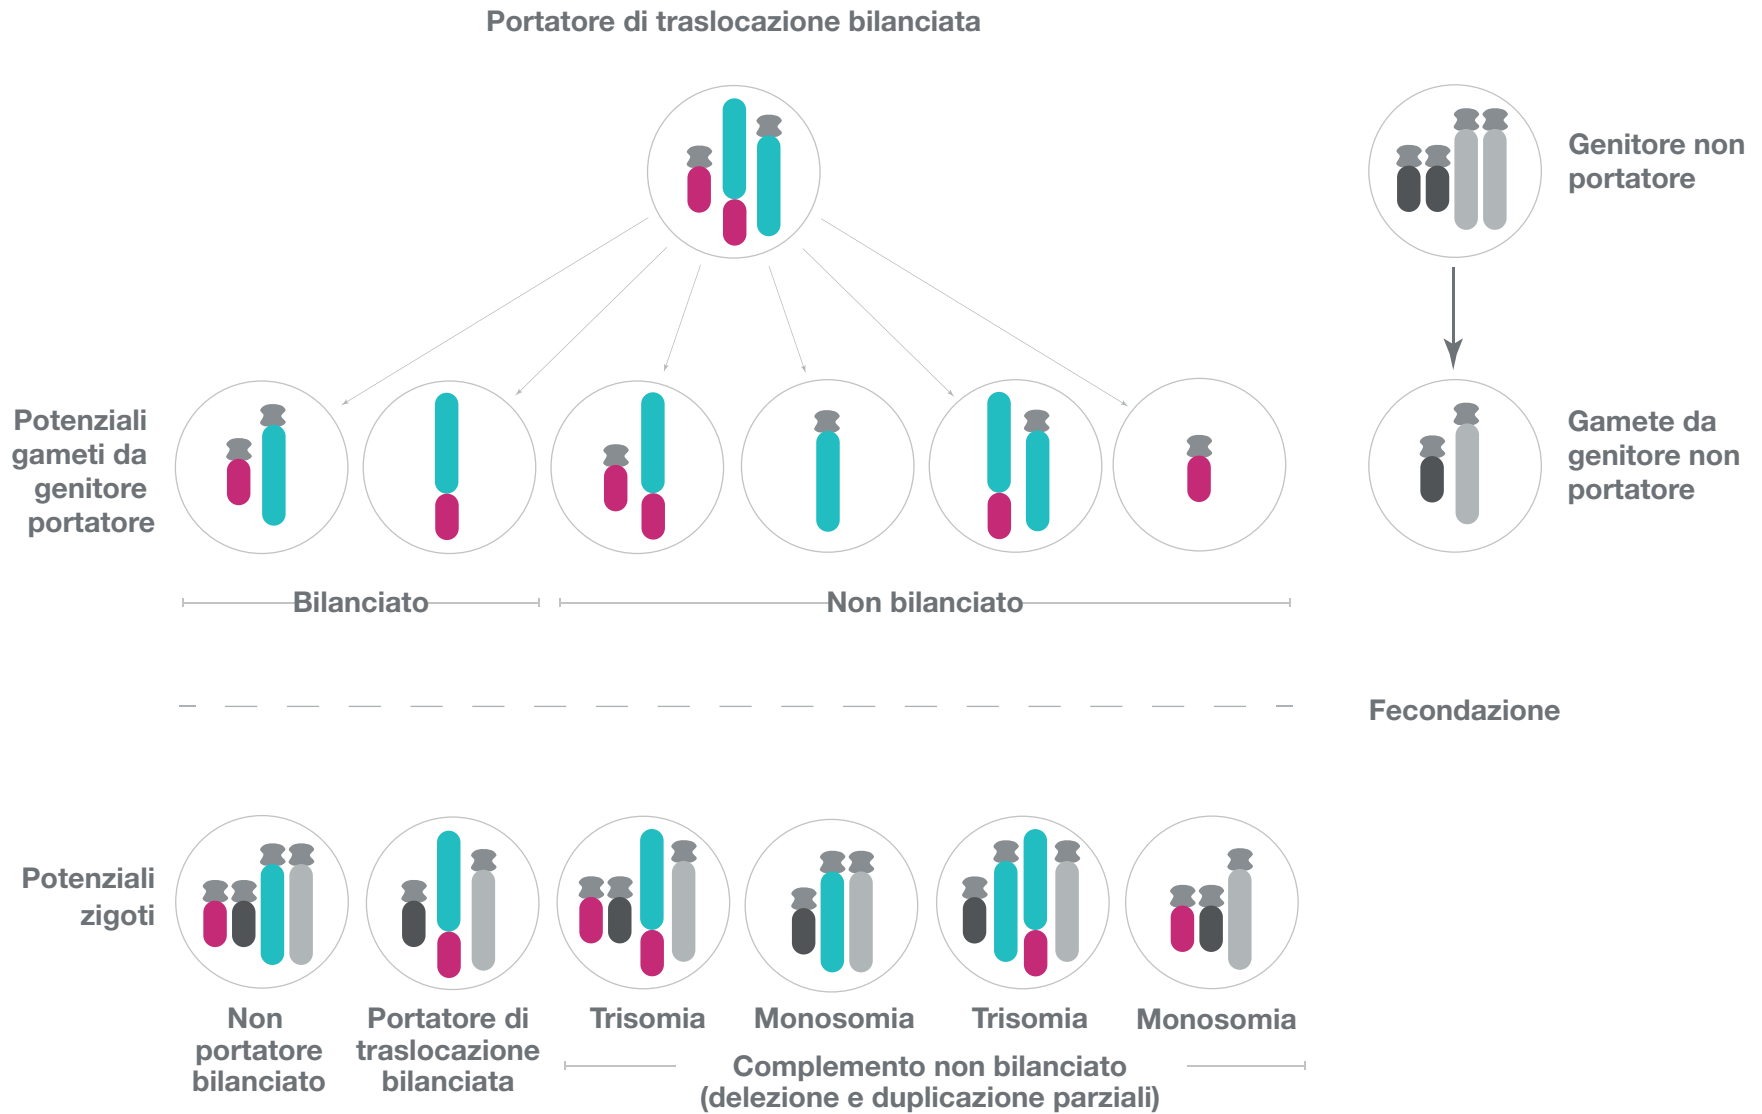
Portatore di traslocazione bilanciata

Genitore non portatore

Potenziali gameti da genitore portatore

Gamete da genitore non portatore

Bilanciato

Non bilanciato

Fecondazione

Potenziali zigoti

Non portatore bilanciato

Portatore di traslocazione bilanciata

Trisomia

Monosomia

Trisomia

Monosomia

Complemento non bilanciato (delezione e duplicazione parziali)